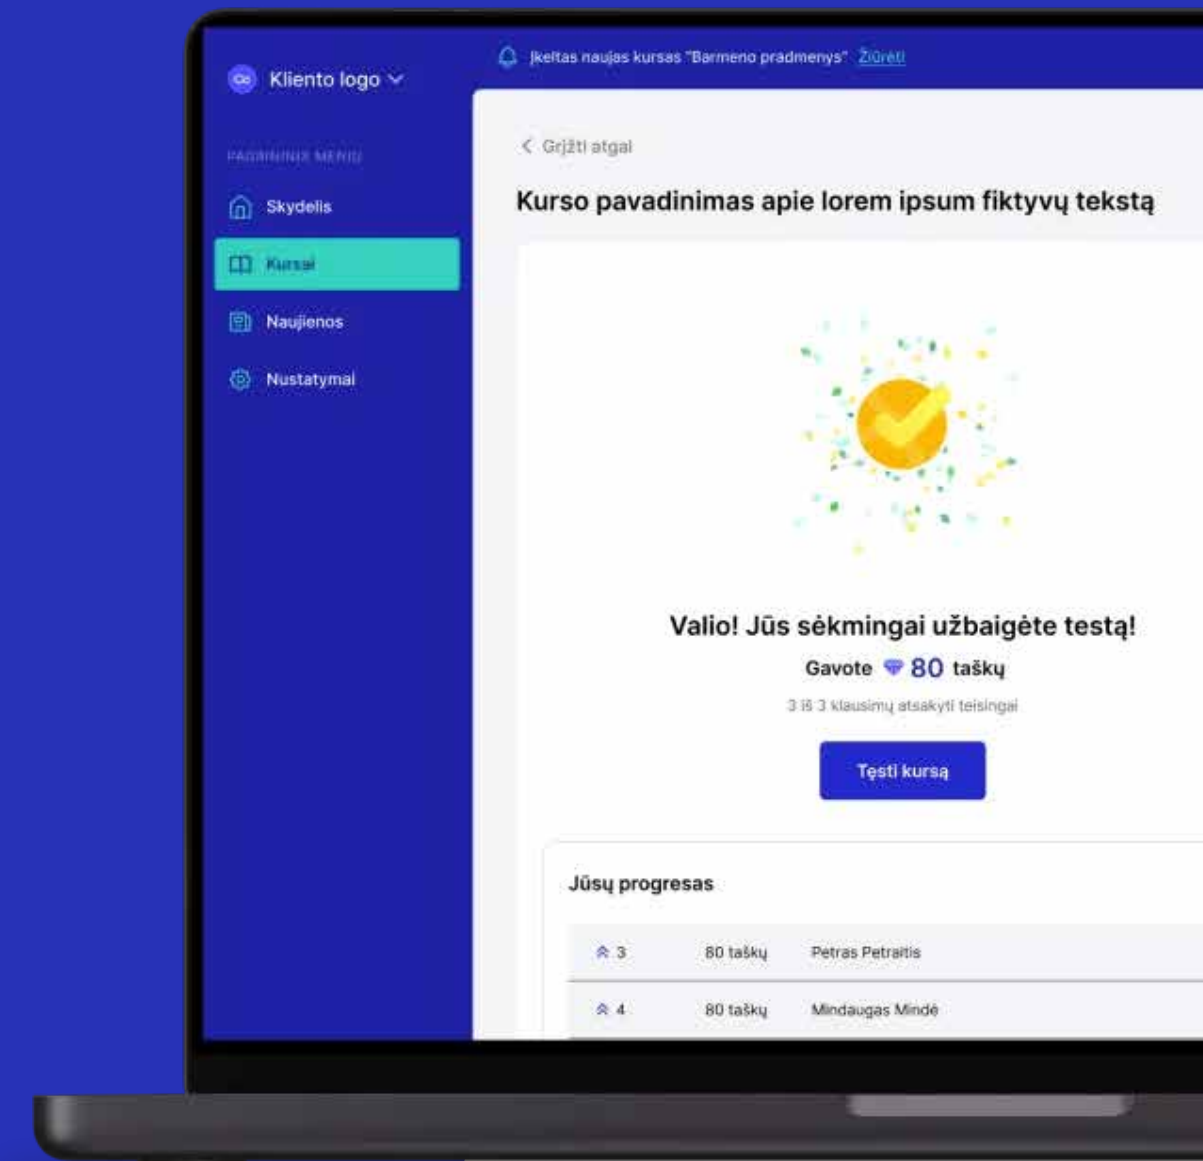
Kliento logo

PAGRINDINIS MENIU

Skydelis

Kursai

Naujienos

Nustatymai

Įkeltas naujas kursas "Barmeno pradmenys" Žiūrėti

< Grįžti atgal

Kurso pavadinimas apie lorem ipsum fiktyvų tekstą

Valio! Jūs sėkmingai užbaigėte testą!

Gavote 80 taškų

3 iš 3 klausimų atsakyti teisingai

Tęsti kursą

Jūsų progresas

| | | |
|---|---|---|
| 3 | 80 taškų | Petras Petraitis |
| 4 | 80 taškų | Mindaugas Mindė |